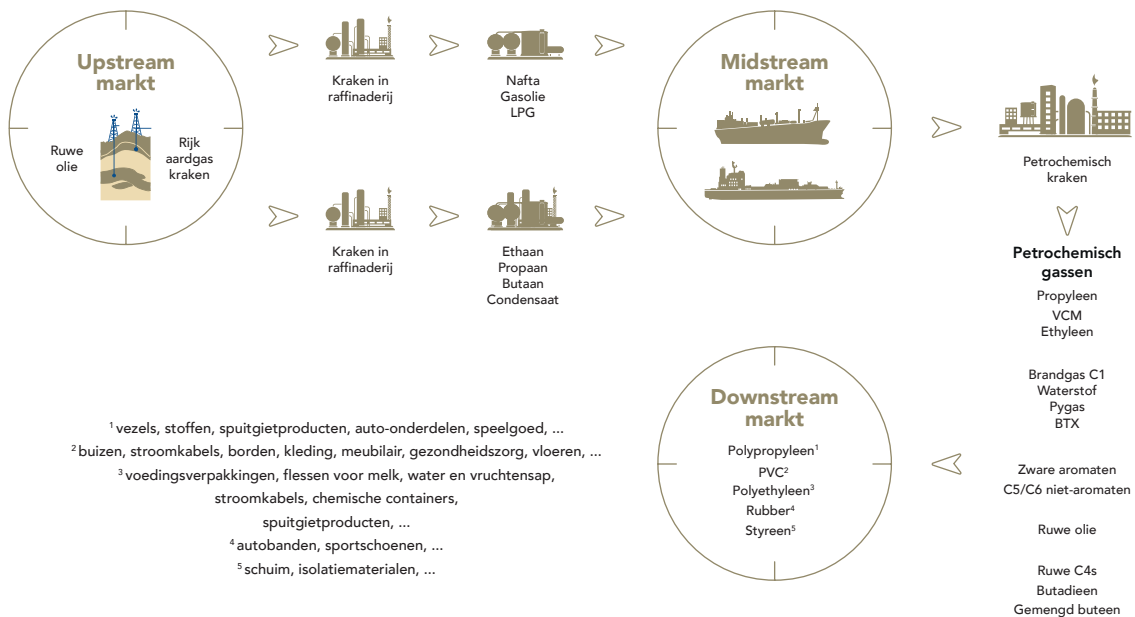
Upstream markt

Ruwe olie

Rijk aardgas kraken

Kraken in raffinaderij

Nafta
Gasolie
LPG

Kraken in raffinaderij

Ethaan
Propaan
Butaan
Condensaat

Midstream markt

Petrochemisch kraken

Petrochemisch gassen

Propyleen
VCM
Ethyleen

Brandgas C1
Waterstof
Pygas
BTX

Zware aromaten
C5/C6 niet-aromaten

Ruwe olie

Ruwe C4s
Butadieen
Gemengd buteen

Downstream markt

Polypropyleen$^1$
PVC$^2$
Polyethyleen$^3$
Rubber$^4$
Styreen$^5$

$^1$ vezels, stoffen, spuitgietproducten, auto-onderdelen, speelgoed, ...
$^2$ buizen, stroomkabels, borden, kleding, meubilair, gezondheidszorg, vloeren, ...
$^3$ voedingsverpakkingen, flessen voor melk, water en vruchtensap, stroomkabels, chemische containers, spuitgietproducten, ...
$^4$ autobanden, sportschoenen, ...
$^5$ schuim, isolatiematerialen, ...